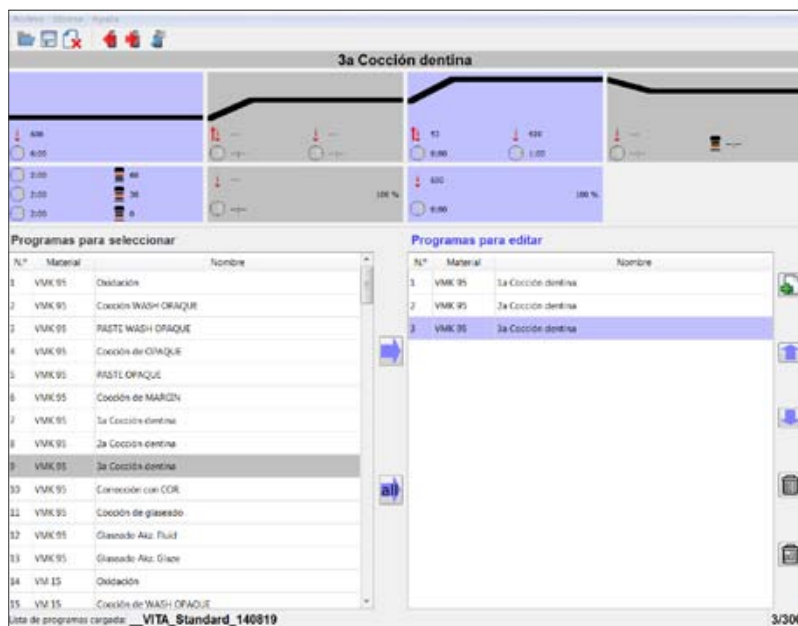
Archivo Idioma Ayuda

3a Cocción dentina

600
6:00

—
—

—
—

52
0:00

920
1:00

—
—

—

2:00
60
2:00
30
2:00
0

—
—
100 %

600
0:00
100 %

Programas para seleccionar

| N.º | Material | Nombre |
|---|---|---|
| 1 | VMK 95 | Oxidación |
| 2 | VMK 95 | Cocción WASH OPAQUE |
| 3 | VMK 95 | PASTE WASH OPAQUE |
| 4 | VMK 95 | Cocción de OPAQUE |
| 5 | VMK 95 | PASTE OPAQUE |
| 6 | VMK 95 | Cocción de MARGIN |
| 7 | VMK 95 | 1a Cocción dentina |
| 8 | VMK 95 | 2a Cocción dentina |
| 9 | VMK 95 | 3a Cocción dentina |
| 10 | VMK 95 | Corrección con COR |
| 11 | VMK 95 | Cocción de glaseado |
| 12 | VMK 95 | Glaseado Akz. Fluid |
| 13 | VMK 95 | Glaseado Akz. Glaze |
| 14 | VM 15 | Oxidación |
| 15 | VM 15 | Cocción de WASH OPAQUE |

all

Programas para editar

| N.º | Material | Nombre |
|---|---|---|
| 1 | VMK 95 | 1a Cocción dentina |
| 2 | VMK 95 | 2a Cocción dentina |
| 3 | VMK 95 | 3a Cocción dentina |

Lista de programas cargada: __VITA_Standard_140819
3/30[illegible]